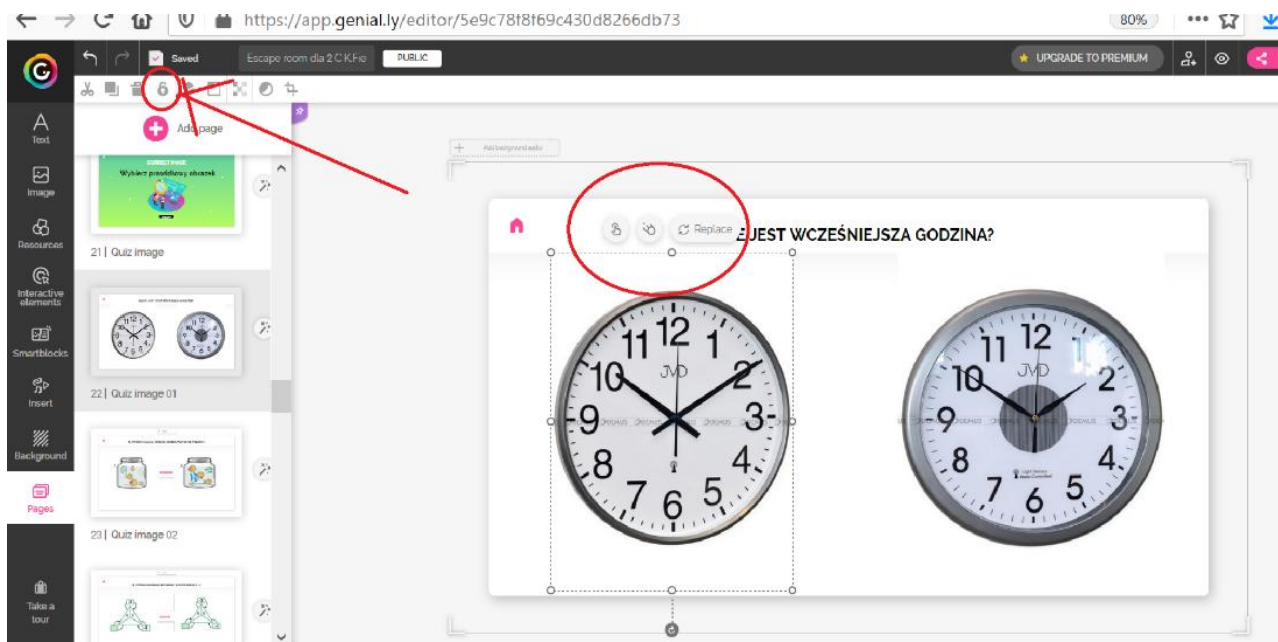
https://app.genial.ly/editor/5e9c78f8f69c430d8266db73

80%

Saved

Escape room dla 2 C K.Fe

PUBLIC

UPGRADE TO PREMIUM

Add page

Text

Image

Resources

Interactive elements

Smartblocks

Insert

Background

Pages

Take a tour

Wybierz prawidłowy obrazek

21 | Quiz image

22 | Quiz image 01

23 | Quiz image 02

Replace

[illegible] JEST WCZEŚNIEJSZA GODZINA?

12 1 2 3 4 5 6 7 8 9 10 11

JVD

12 1 2 3 4 5 6 7 8 9 10 11

JVD